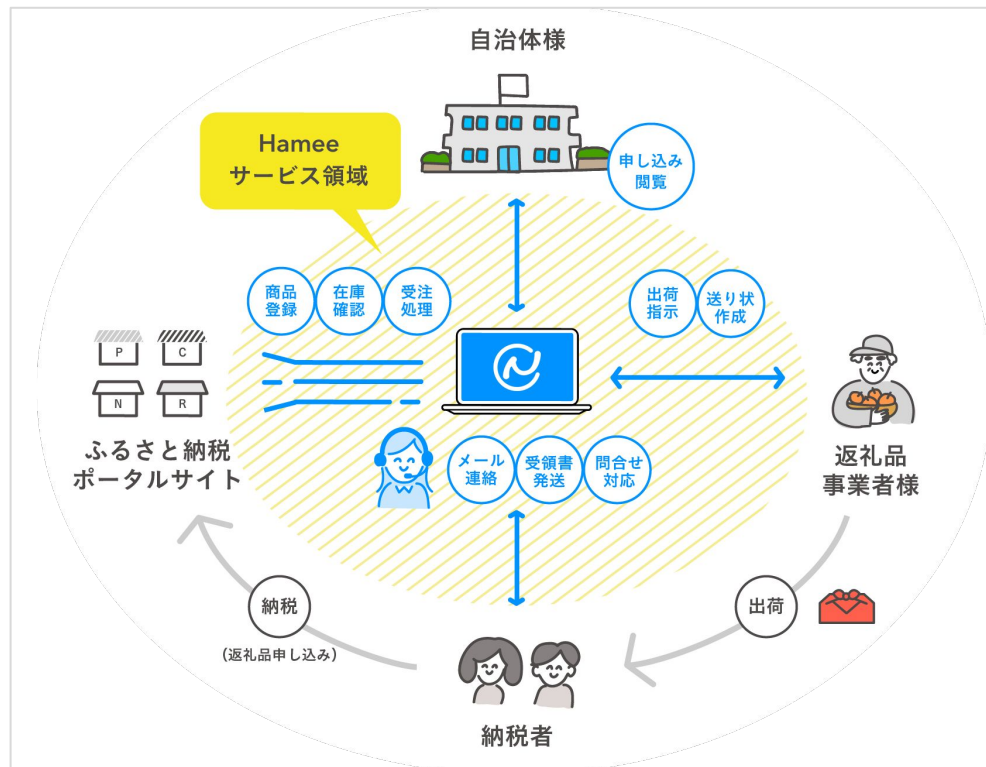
自治体様

Hamee
サービス領域

申し込み
閲覧

商品
登録

在庫
確認

受注
処理

出荷
指示

送り状
作成

P C N R

ふるさと納税
ポータルサイト

返礼品
事業者様

メール
連絡

受領書
発送

問合せ
対応

納税

（返礼品申し込み）

出荷

納税者